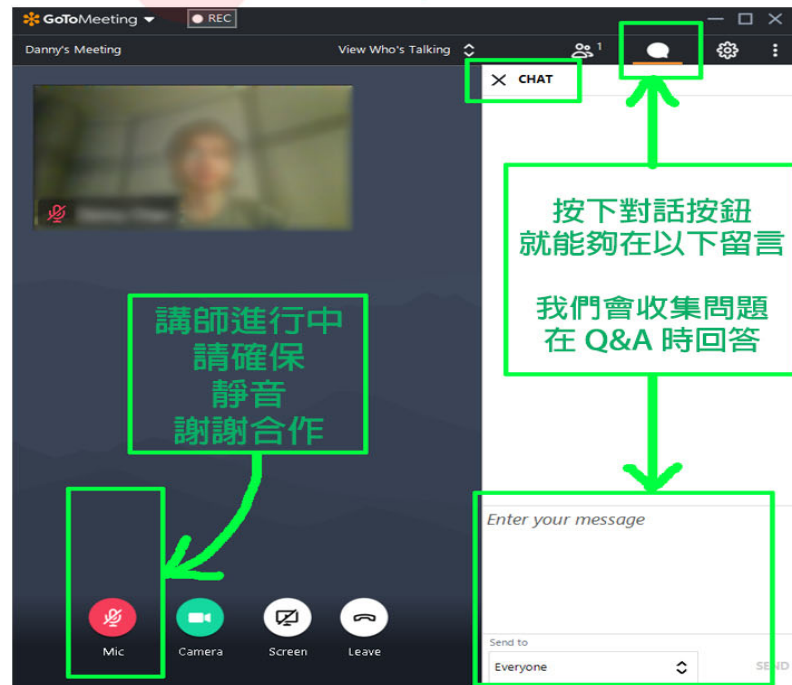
GoToMeeting REC

Danny's Meeting

View Who's Talking

1

CHAT

按下對話按鈕
就能夠在以下留言

我們會收集問題
在 Q&A 時回答

講師進行中
請確保
靜音
謝謝合作

Enter your message

Send to

Everyone

SEND

Mic

Camera

Screen

Leave